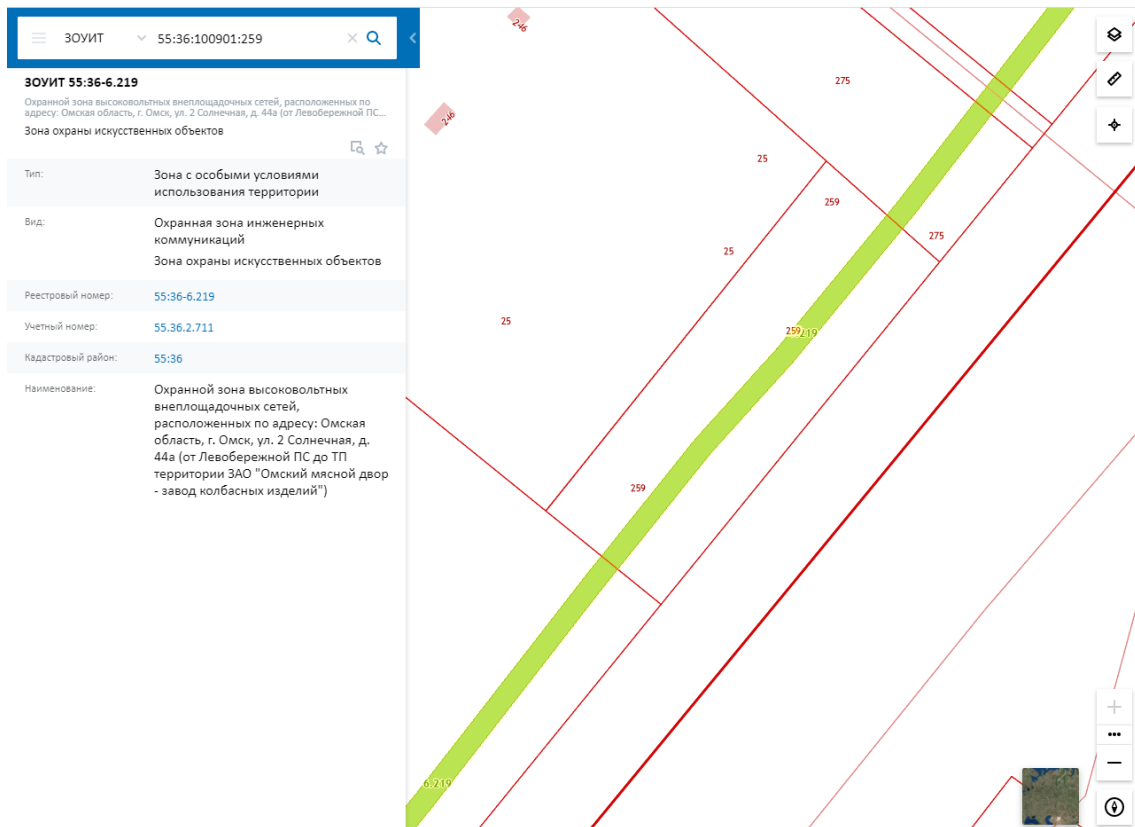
ЗОУИТ 55:36:100901:259

ЗОУИТ 55:36-6.219

Охранной зона высоковольтных внеплощадочных сетей, расположенных по адресу: Омская область, г. Омск, ул. 2 Солнечная, д. 44а (от Левобережной ПС...

Зона охраны искусственных объектов

| | |
|---|---|
| Тип: | Зона с особыми условиями использования территории |
| Вид: | Охранная зона инженерных коммуникаций<br>Зона охраны искусственных объектов |
| Реестровый номер: | 55:36-6.219 |
| Учетный номер: | 55.36.2.711 |
| Кадастровый район: | 55:36 |
| Наименование: | Охранной зона высоковольтных внеплощадочных сетей, расположенных по адресу: Омская область, г. Омск, ул. 2 Солнечная, д. 44а (от Левобережной ПС до ТП территории ЗАО "Омский мясной двор - завод колбасных изделий") |

246

246

275

25

259

275

25

25

259

6.219

259

6.219